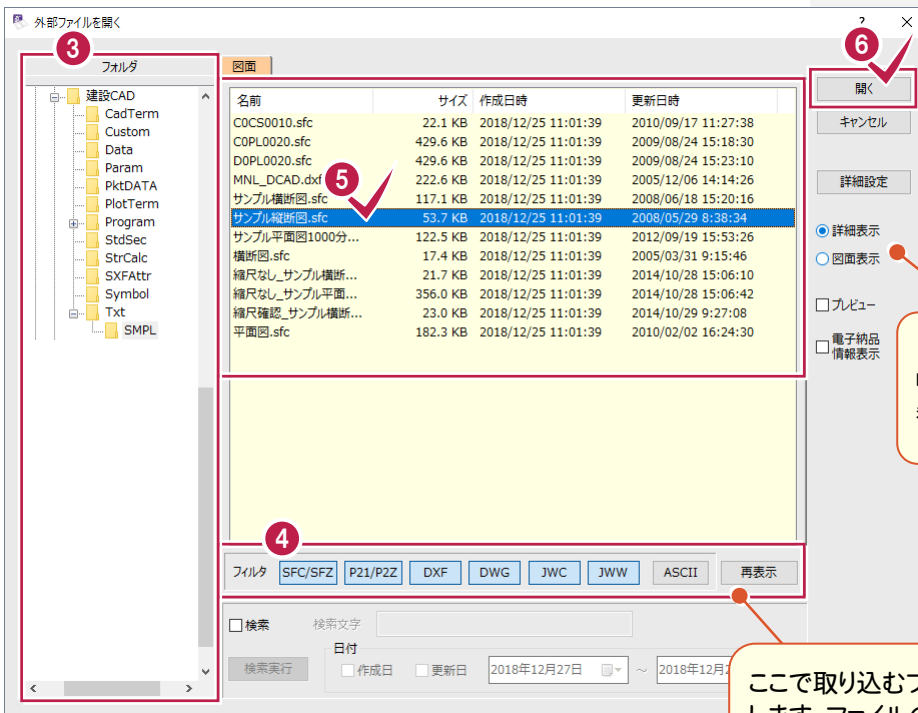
外部ファイルを開く

? ×

3

フォルダ

建設CAD
CadTerm
Custom
Data
Param
PktDATA
PlotTerm
Program
StdSec
StrCalc
SXFAttr
Symbol
Txt
SMPL

図面

| 名前 | サイズ | 作成日時 | 更新日時 |
|---|---|---|---|
| C0CS0010.sfc | 22.1 KB | 2018/12/25 11:01:39 | 2010/09/17 11:27:38 |
| C0PL0020.sfc | 429.6 KB | 2018/12/25 11:01:39 | 2009/08/24 15:18:30 |
| D0PL0020.sfc | 429.6 KB | 2018/12/25 11:01:39 | 2009/08/24 15:23:10 |
| MNL_DCAD.dxf | 222.6 KB | 2018/12/25 11:01:39 | 2005/12/06 14:14:26 |
| サンプル横断図.sfc | 117.1 KB | 2018/12/25 11:01:39 | 2008/06/18 15:20:16 |
| サンプル縦断図.sfc | 53.7 KB | 2018/12/25 11:01:39 | 2008/05/29 8:38:34 |
| サンプル平面図1000分... | 122.5 KB | 2018/12/25 11:01:39 | 2012/09/19 15:53:26 |
| 横断図.sfc | 17.4 KB | 2018/12/25 11:01:39 | 2005/03/31 9:15:46 |
| 縮尺なし_サンプル横断... | 21.7 KB | 2018/12/25 11:01:39 | 2014/10/28 15:06:10 |
| 縮尺なし_サンプル平面... | 356.0 KB | 2018/12/25 11:01:39 | 2014/10/28 15:06:42 |
| 縮尺確認_サンプル横断... | 23.0 KB | 2018/12/25 11:01:39 | 2014/10/29 9:27:08 |
| 平面図.sfc | 182.3 KB | 2018/12/25 11:01:39 | 2010/02/02 16:24:30 |

5

6

開く

キャンセル

詳細設定

詳細表示
図面表示

プレビュー

電子納品情報表示

4

フィルタ SFC/SFZ P21/P2Z DXF DWG JWC JWW ASCII 再表示

検索 検索文字

日付
作成日 更新日 2018年12月27日 ～ 2018年12月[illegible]

検索実行

ここで取り込む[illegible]
します。ファイル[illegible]